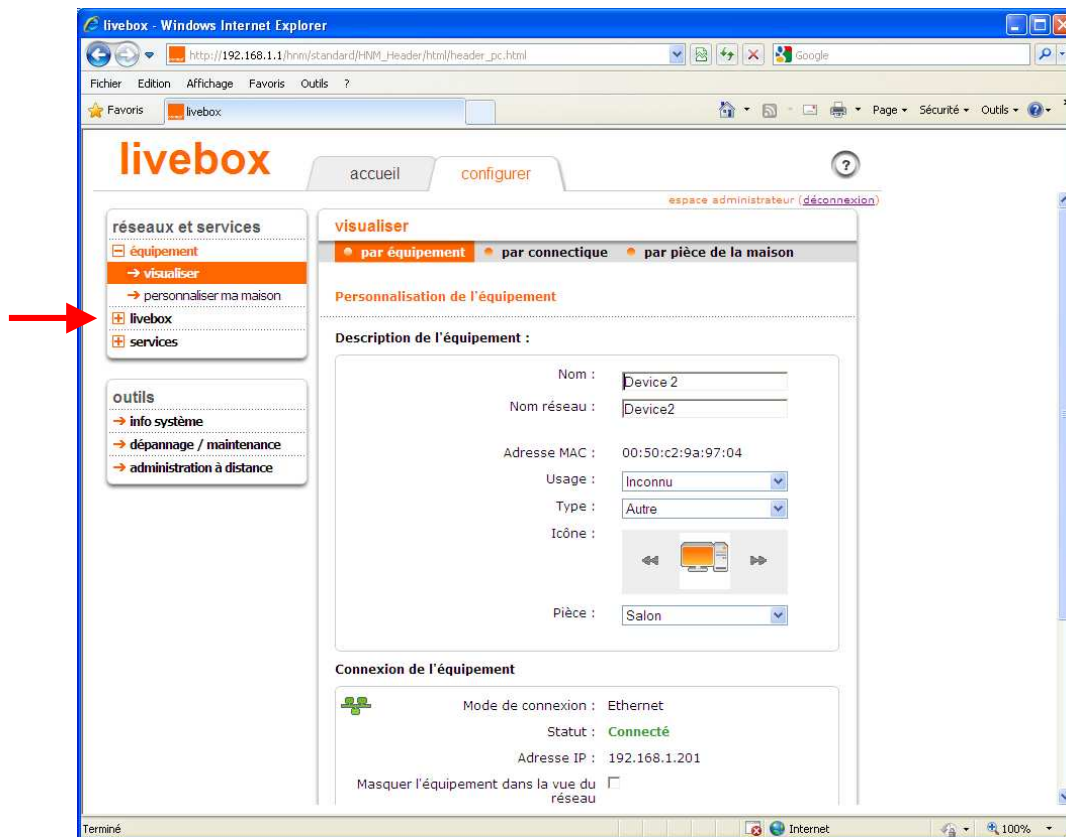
livebox - Windows Internet Explorer

http://192.168.1.1/hnm/standard/HNM_Header/html/header_pc.html

Google

Fichier Edition Affichage Favoris Outils ?

Favoris livebox

Page • Sécurité • Outils •

livebox

accueil configurer

espace administrateur (déconnexion)

réseaux et services
équipement
→ visualiser
→ personnaliser ma maison
livebox
services

outils
→ info système
→ dépannage / maintenance
→ administration à distance

visualiser

par équipement • par connectique • par pièce de la maison

Personnalisation de l'équipement

Description de l'équipement :

Nom : Device 2
Nom réseau : Device2
Adresse MAC : 00:50:c2:9a:97:04
Usage : Inconnu
Type : Autre
Icône :
Pièce : Salon

Connexion de l'équipement

Mode de connexion : Ethernet
Statut : Connecté
Adresse IP : 192.168.1.201
Masquer l'équipement dans la vue du réseau

Terminé

Internet

100%